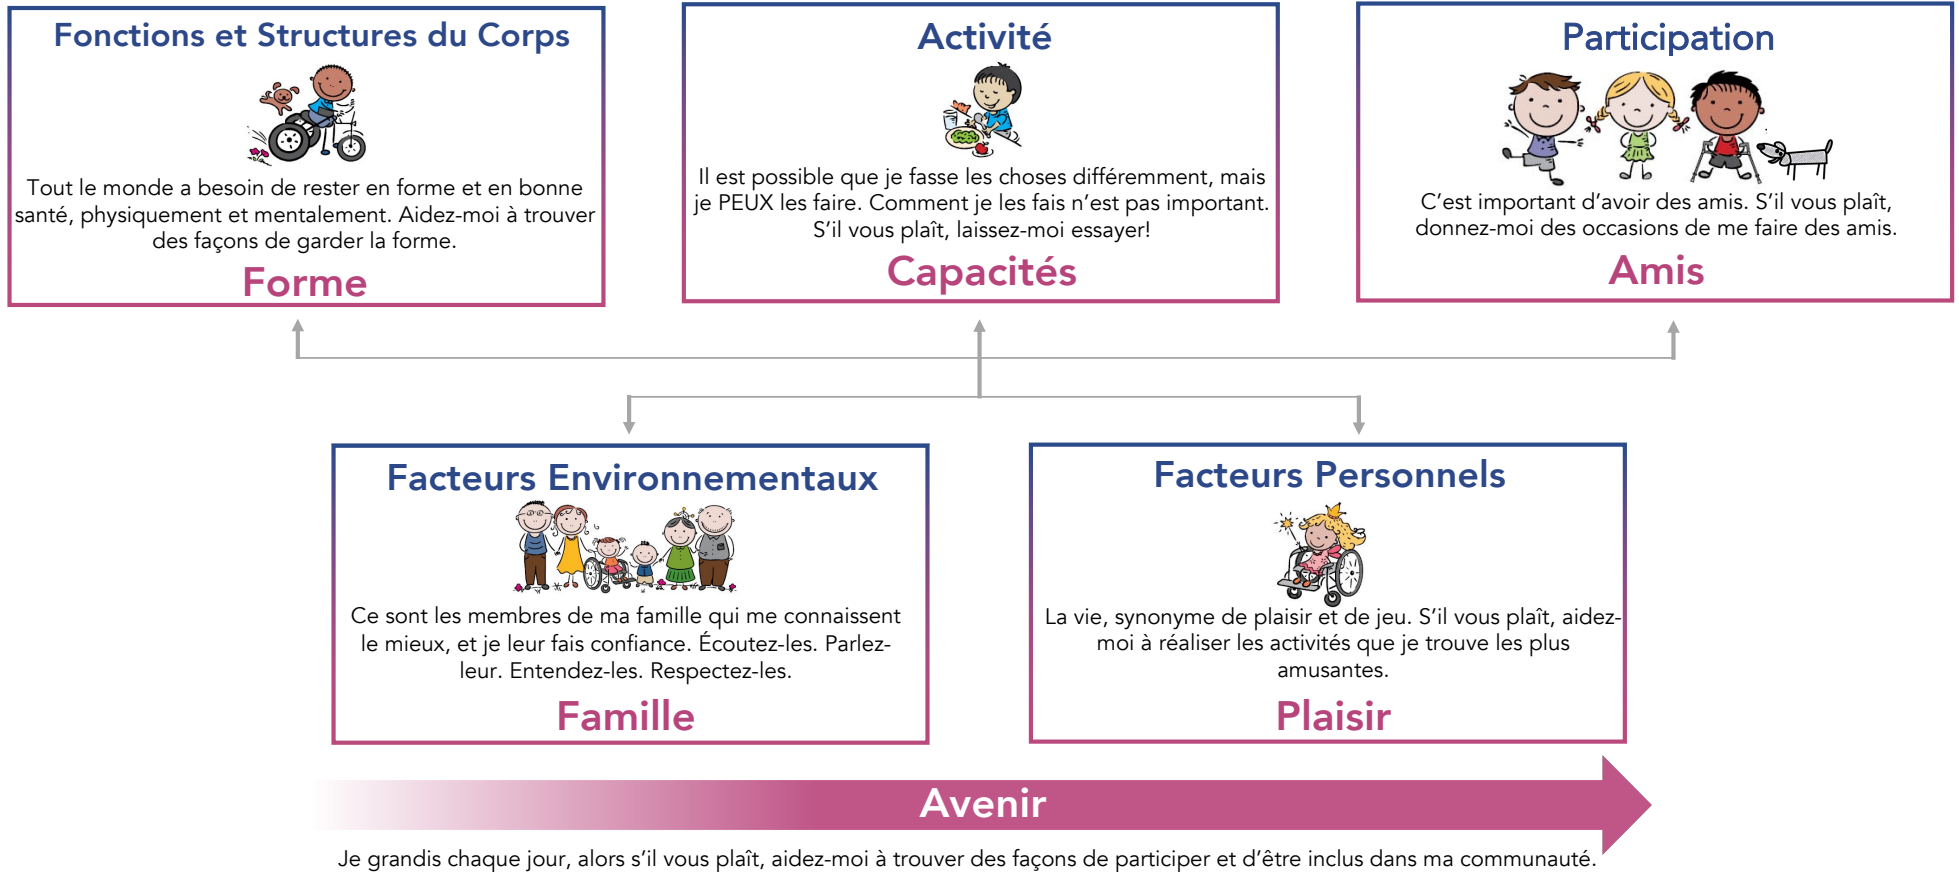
Fonctions et Structures du Corps

Tout le monde a besoin de rester en forme et en bonne santé, physiquement et mentalement. Aidez-moi à trouver des façons de garder la forme.

Forme

Activité

Il est possible que je fasse les choses différemment, mais je PEUX les faire. Comment je les fais n'est pas important. S'il vous plaît, laissez-moi essayer!

Capacités

Participation

C'est important d'avoir des amis. S'il vous plaît, donnez-moi des occasions de me faire des amis.

Amis

Facteurs Environnementaux

Ce sont les membres de ma famille qui me connaissent le mieux, et je leur fais confiance. Écoutez-les. Parlez-leur. Entendez-les. Respectez-les.

Famille

Facteurs Personnels

La vie, synonyme de plaisir et de jeu. S'il vous plaît, aidez-moi à réaliser les activités que je trouve les plus amusantes.

Plaisir

Avenir

Je grandis chaque jour, alors s'il vous plaît, aidez-moi à trouver des façons de participer et d'être inclus dans ma communauté.